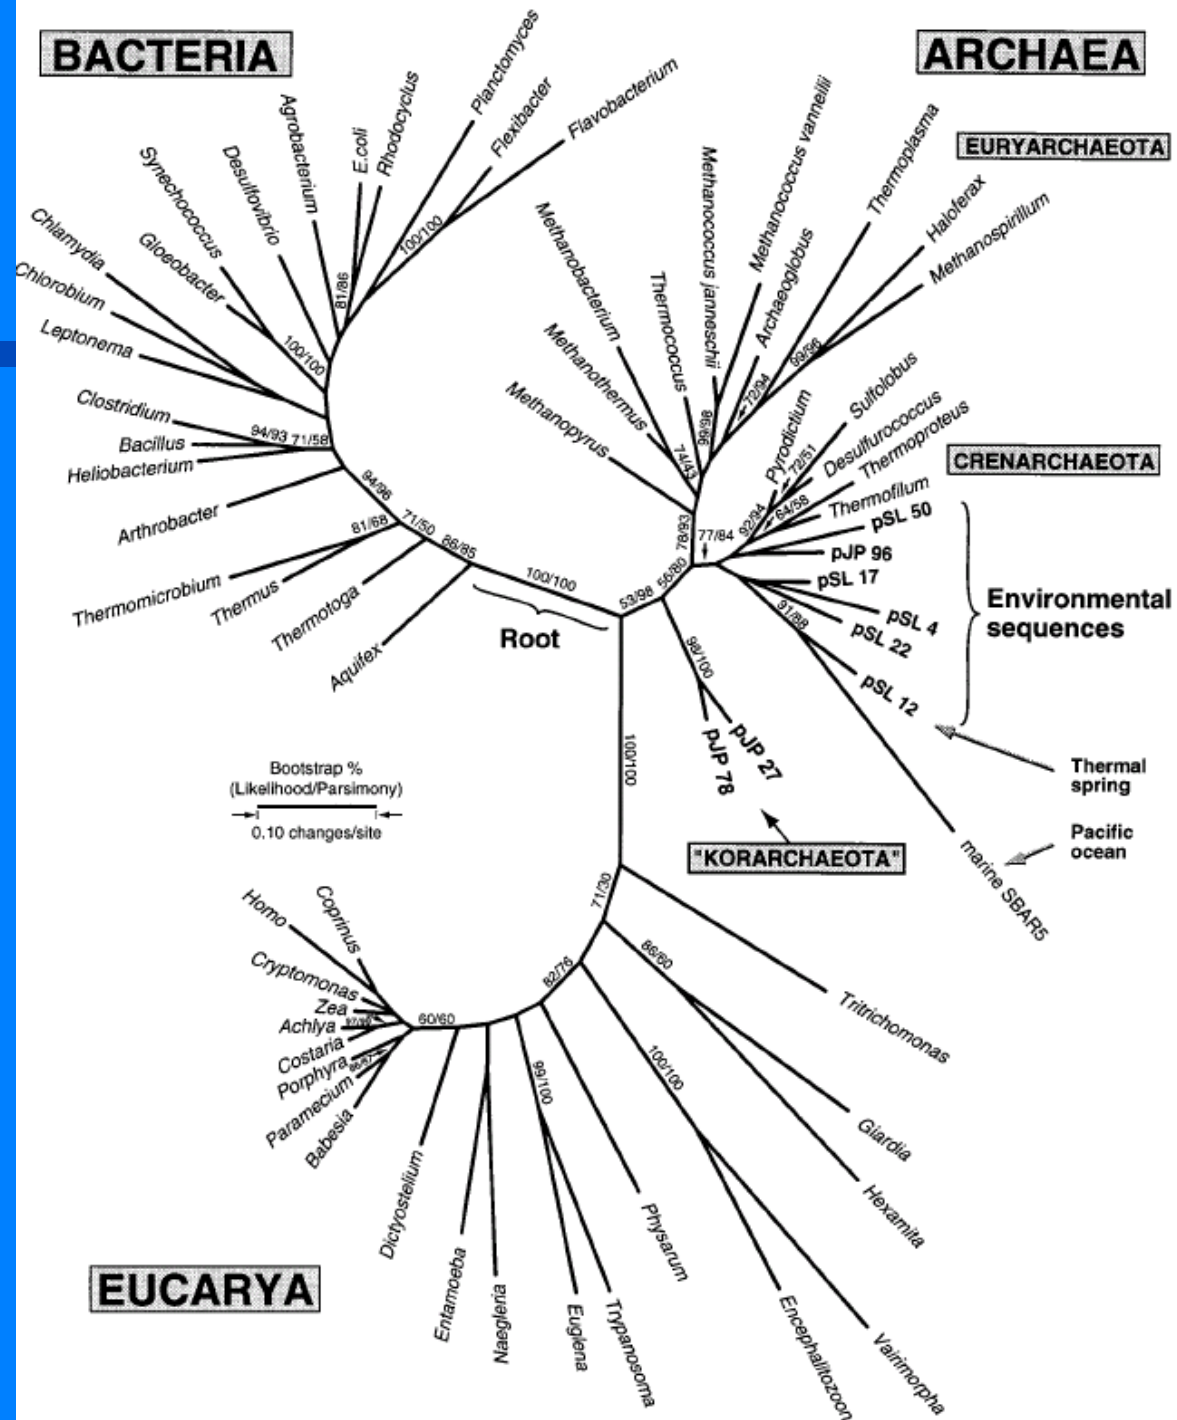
BACTERIA

ARCHAEA

EURYARCHAEOTA

CRENARCHAEOTA

Planctomyces
Flavobacterium
Flexibacter
Rhodocyclus
E.coli
Agrobacterium
Desulfovibrio
Synechococcus
Gloeobacter
Chlamydia
Chlorobium
Leptonema
Clostridium
Bacillus
Heliobacterium
Arthrobacter
Thermomicrobium
Thermus
Thermotoga
Aquifex
100/100
81/86
100/100
94/93
71/58
94/96
81/68
71/50
86/85
100/100

Root

Methanococcus vannielii
Methanococcus janneschii
Thermoplasma
Haloferax
Methanospirillum
Archaeoglobus
Thermococcus
Methanobacterium
Methanothermus
Methanopyrus
Sulfolobus
Desulfurococcus
Thermoproteus
Pyrodictium
Thermofilum
99/96
72/94
96/98
74/43
78/93
77/84
92/94
72/51
64/58
53/98
56/80
91/88
98/100

pSL 50
pJP 96
pSL 17
pSL 4
pSL 22
pSL 12
pJP 27
pJP 78

Environmental sequences

Thermal spring

Pacific ocean

marine SBAR5

"KORARCHAEOTA"

100/100

Bootstrap %
(Likelihood/Parsimony)
0.10 changes/site

71/30
Homo
Coprinus
Cryptomonas
Zea
Achlya
Costaria
Porphyra
Paramecium
Babesia
60/60
82/76
86/60
Tritrichomonas
Giardia
Hexamita
100/100
99/100
Dictyostelium
Entamoeba
Naegleria
Euglena
Trypanosoma
Physarum
Encephalitozoon
Vairimorpha

EUCARYA